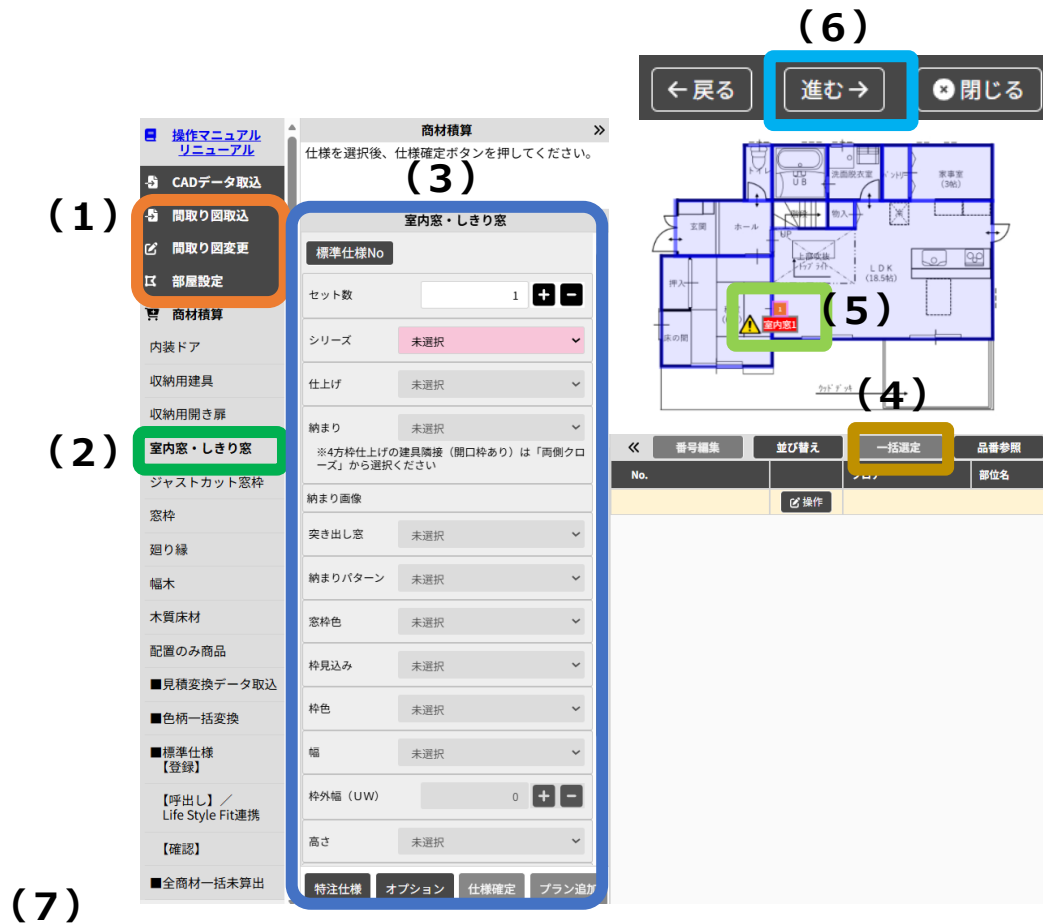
(6)

← 戻る
進む →
閉じる

操作マニュアル リニューアル
CADデータ取込
(1)
間取り図取込
間取り図変更
部屋設定
商材積算
内装ドア
収納用建具
収納用開き扉
(2)
室内窓・しきり窓
ジャストカット窓枠
窓枠
廻り縁
幅木
木質床材
配置のみ商品
■見積変換データ取込
■色柄一括変換
■標準仕様 【登録】
【呼出し】／ Life Style Fit連携
【確認】
■全商材一括未算出

(7)

商材積算
仕様を選択後、仕様確定ボタンを押してください。
(3)
室内窓・しきり窓
標準仕様No
| セット数 | 1 |
|---|---|
| シリーズ | 未選択 |
| 仕上げ | 未選択 |
| 納まり | 未選択 |

※4方枠仕上げの建具隣接（開口枠あり）は「両側クローズ」から選択ください

納まり画像
| 突き出し窓 | 未選択 |
|---|---|
| 納まりパターン | 未選択 |
| 窓枠色 | 未選択 |
| 枠見込み | 未選択 |
| 枠色 | 未選択 |
| 幅 | 未選択 |
| 枠外幅（UW） | 0 |
| 高さ | 未選択 |

特注仕様
オプション
仕様確定
プラン追加

トイレ
UB
洗面脱衣室
家事室 (3帖)
玄関
ホール
物入
LDK (18.5帖)
押入
床の間
室内窓1
(5)
(4)

«
番号編集
並び替え
一括選定
品番参照
No.
部位名
操作